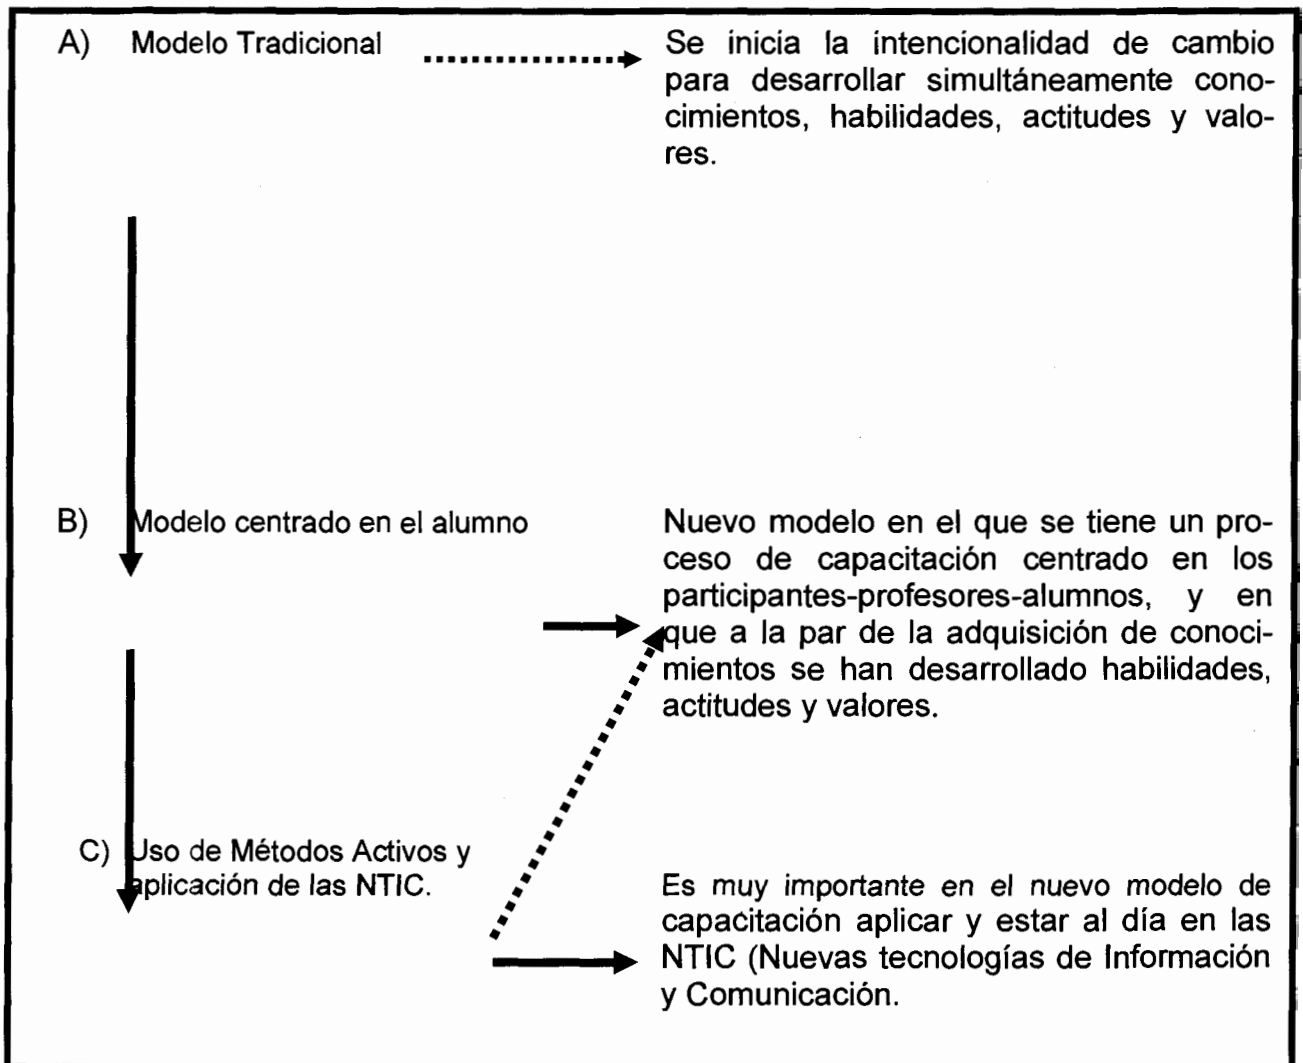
A) Modelo Tradicional

Se inicia la intencionalidad de cambio para desarrollar simultáneamente conocimientos, habilidades, actitudes y valores.

B) Modelo centrado en el alumno

Nuevo modelo en el que se tiene un proceso de capacitación centrado en los participantes-profesores-alumnos, y en que a la par de la adquisición de conocimientos se han desarrollado habilidades, actitudes y valores.

C) Uso de Métodos Activos y aplicación de las NTIC.

Es muy importante en el nuevo modelo de capacitación aplicar y estar al día en las NTIC (Nuevas tecnologías de Información y Comunicación.